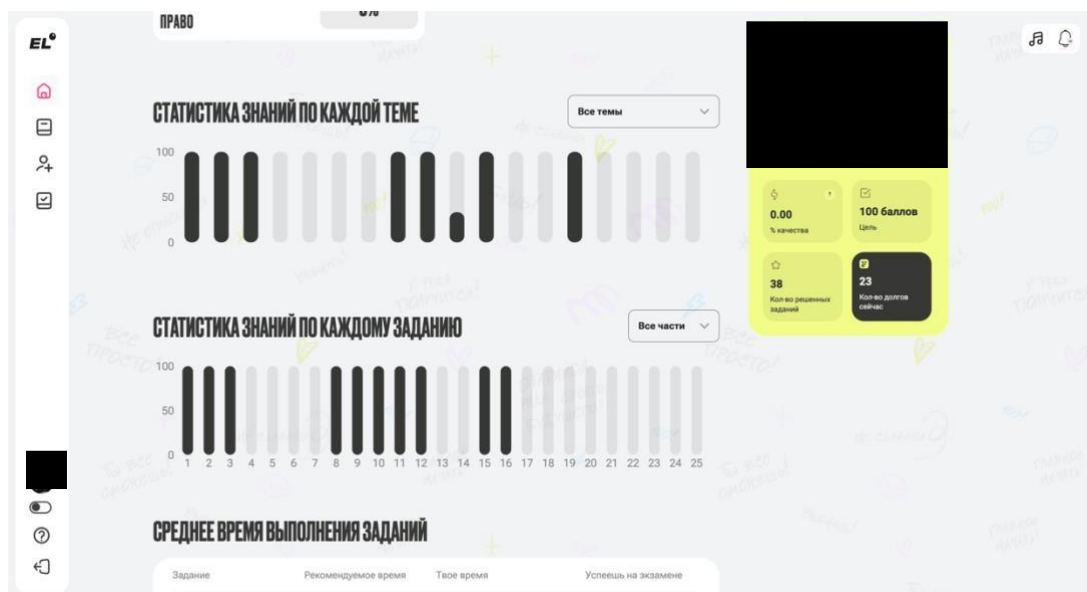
EL

ПРАВО

0%

СТАТИСТИКА ЗНАНИЙ ПО КАЖДОЙ ТЕМЕ

Все темы

100
50
0

СТАТИСТИКА ЗНАНИЙ ПО КАЖДОМУ ЗАДАНИЮ

Все части

100
50
0
1 2 3 4 5 6 7 8 9 10 11 12 13 14 15 16 17 18 19 20 21 22 23 24 25

СРЕДНЕЕ ВРЕМЯ ВЫПОЛНЕНИЯ ЗАДАНИЙ

| Задание | Рекомендуемое время | Твое время | Успеешь на экзамене |
|---|---|---|---|

0.00
% качества

100 баллов
Цель

38
Кол-во решенных заданий

23
Кол-во долгов сейчас